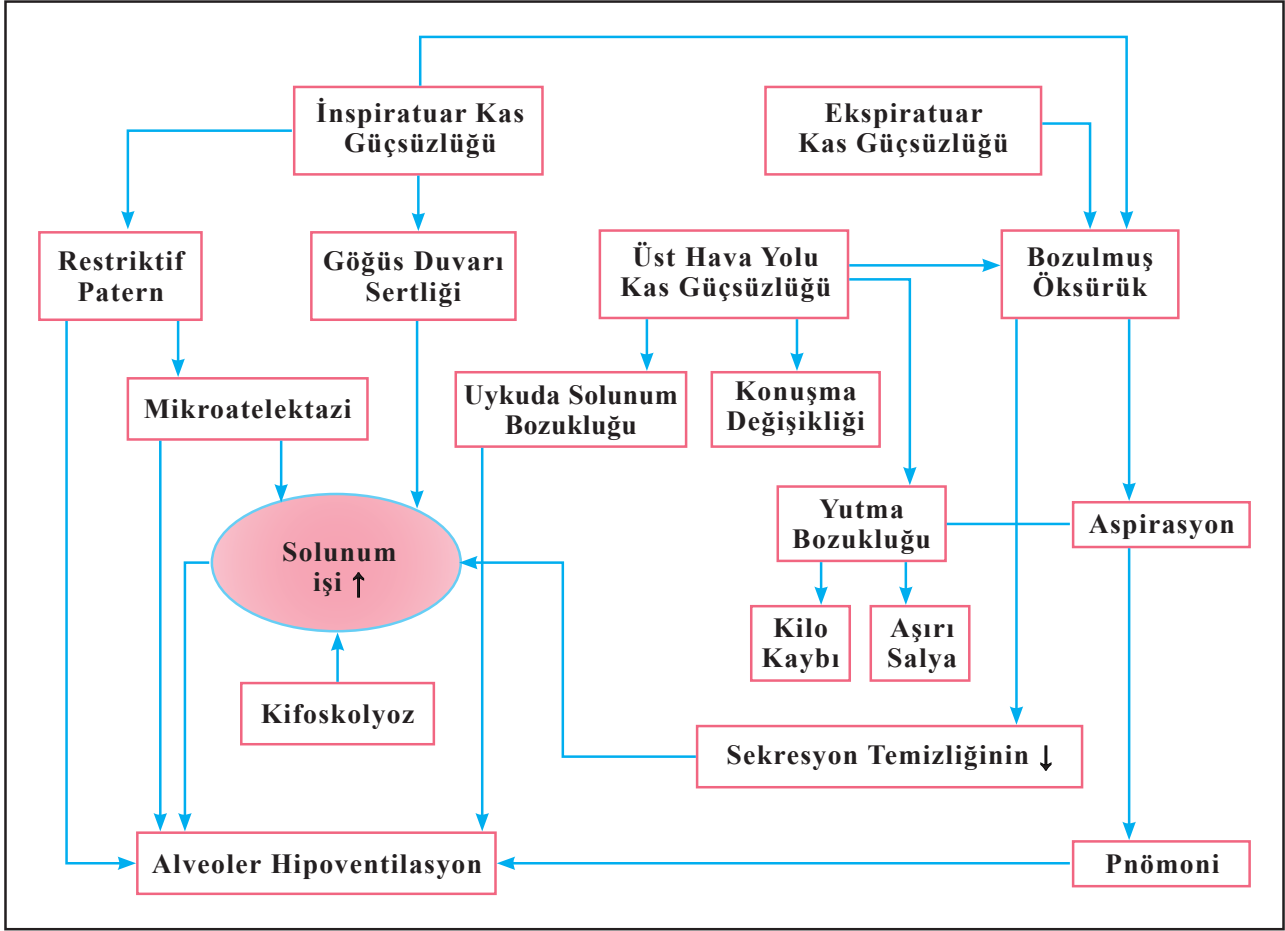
İnspiratuar Kas Güçsüzlüğü

Ekspiratuar Kas Güçsüzlüğü

Restriktif Patern

Göğüs Duvarı Sertliği

Üst Hava Yolu Kas Güçsüzlüğü

Bozulmuş Öksürük

Mikroatelektazi

Uykuda Solunum Bozukluğu

Konuşma Değişikliği

Solunum işi ↑

Yutma Bozukluğu

Aspirasyon

Kilo Kaybı

Aşırı Salya

Kifoskolyoz

Sekresyon Temizliğinin ↓

Alveoler Hipoventilasyon

Pnömoni